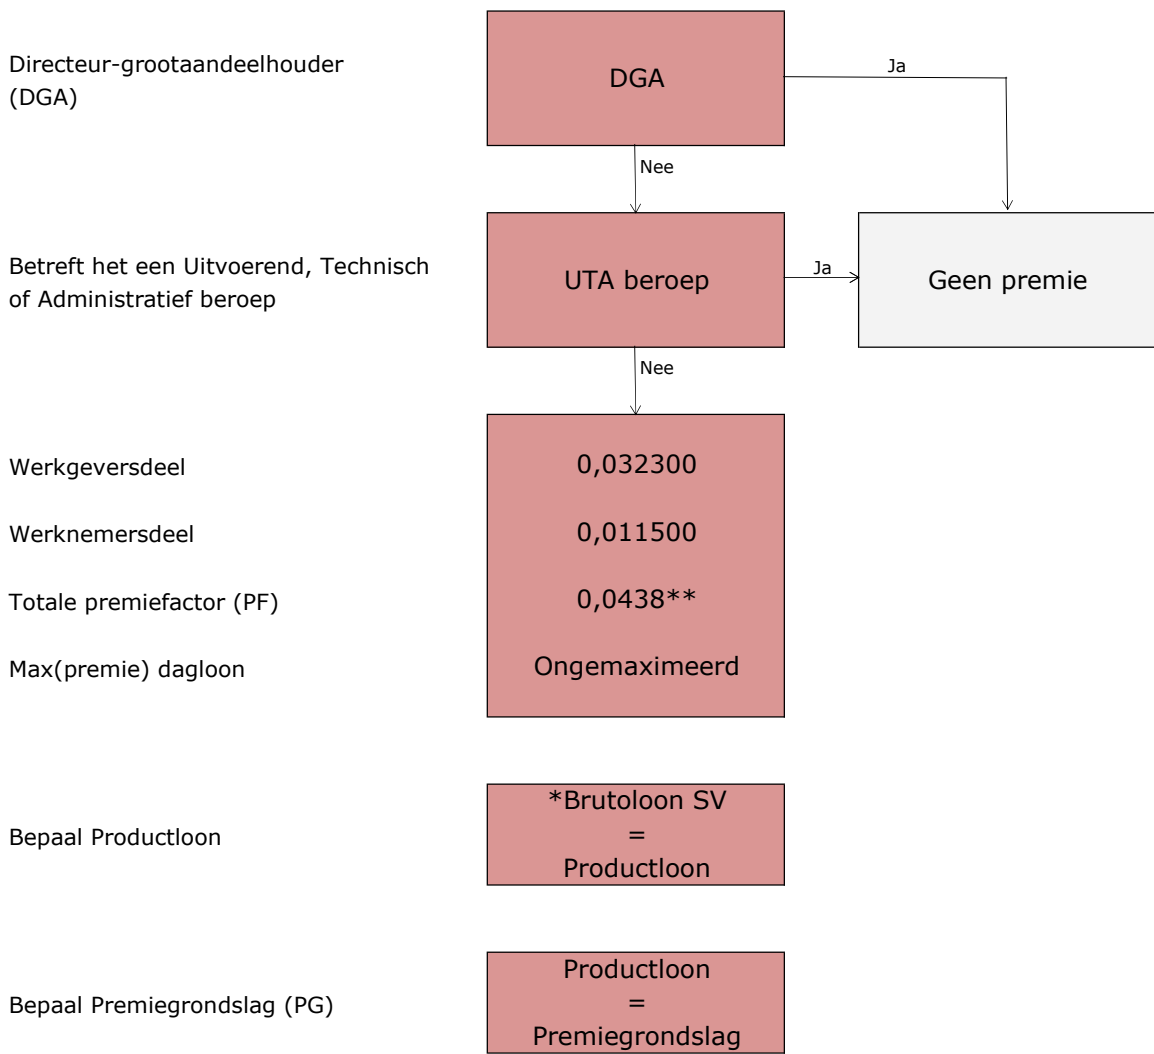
Directeur-grootaandeelhouder (DGA)

DGA

Ja

Nee

Betreft het een Uitvoerend, Technisch of Administratief beroep

UTA beroep

Ja

Geen premie

Nee

Werkgeversdeel

0,032300

Werknemersdeel

0,011500

Totale premiefactor (PF)

0,0438**

Max(premie) dagloon

Ongemaximeerd

Bepaal Productloon

*Brutoloon SV
=
Productloon

Bepaal Premiegrondslag (PG)

Productloon
=
Premiegrondslag